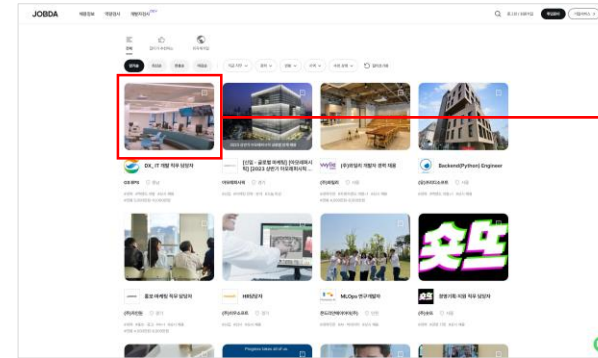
JOBDA

DX_IT 개발 직무 담당자

[신입 · 글로벌 마케팅] [아모레퍼시픽] 2023 상반기 아모레퍼시픽 ...

(주)위딧 개발자 경력 채용

Backend(Python) Engineer

홍보·마케팅 직무 담당자

HR담당자

MLOps 연구개발자

숏뜨

광고기획 직무 담당자

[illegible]